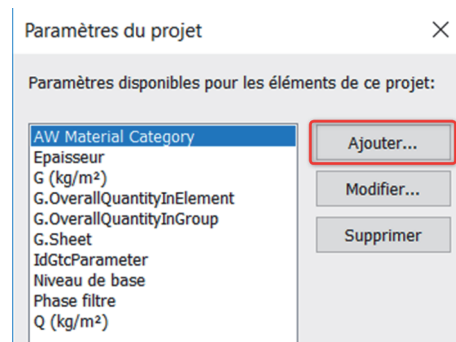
Paramètres du projet

×

Paramètres disponibles pour les éléments de ce projet:

AW Material Category
Epaisseur
G (kg/m²)
G.OverallQuantityInElement
G.OverallQuantityInGroup
G.Sheet
IdGtcParameter
Niveau de base
Phase filtre
Q (kg/m²)

Ajouter...

Modifier...

Supprimer